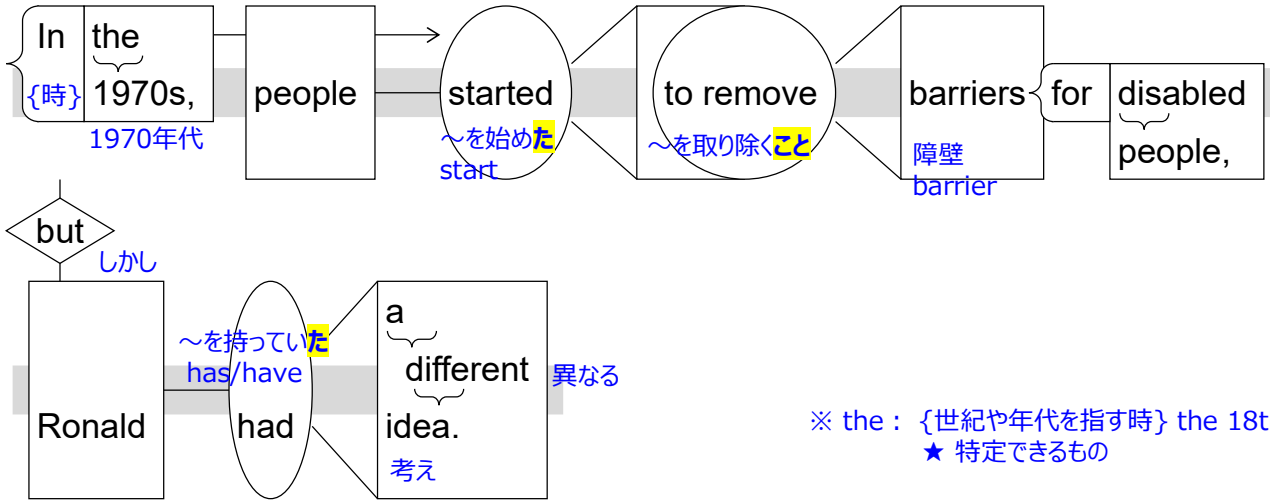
In the 1970s,
{時}
1970年代
people
started
～を始めた
start
to remove
～を取り除くこと
barriers
障壁
barrier
for disabled people,

but
しかし
Ronald
had
～を持っていた
has/have
a different idea.
異なる
考え

※ the : {世紀や年代を指す時} the 18t
★ 特定できるもの